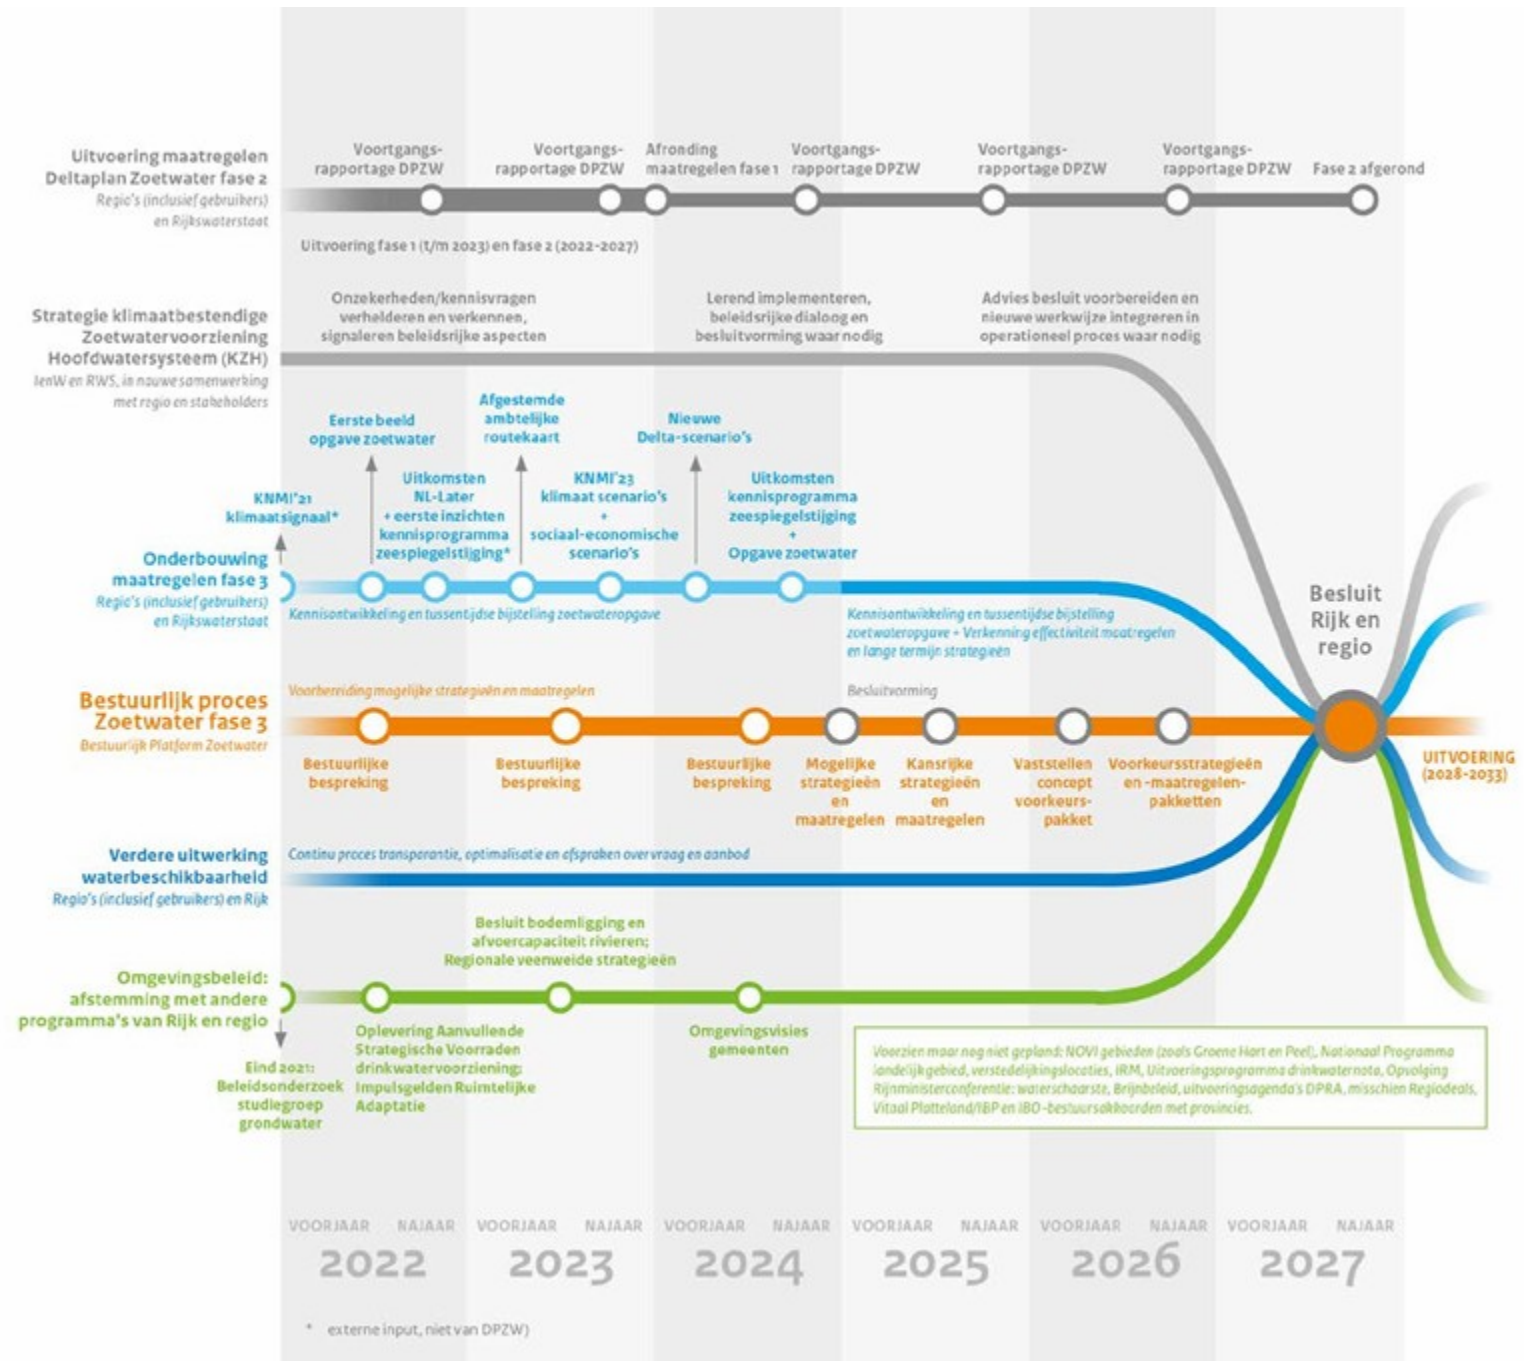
Uitvoering maatregelen Deltaplan Zoetwater fase 2
Regio's (inclusief gebruikers) en Rijkswaterstaat

Voortgangsrapportage DPZW
Voortgangsrapportage DPZW
Afronding maatregelen fase 1
Voortgangsrapportage DPZW
Voortgangsrapportage DPZW
Voortgangsrapportage DPZW
Fase 2 afgerond

Uitvoering fase 1 (t/m 2023) en fase 2 (2022-2027)

Strategie klimaatbestendige Zoetwatervoorziening Hoofdwatersysteem (KZH)
IenW en RWS, in nauwe samenwerking met regio en stakeholders

Onzekerheden/kennisvragen verhelderen en verkennen, signaleren beleidsrijke aspecten
Lerend implementeren, beleidsrijke dialoog en besluitvorming waar nodig
Advies besluit voorbereiden en nieuwe werkwijze integreren in operationeel proces waar nodig

Eerste beeld opgave zoetwater
Afgestemde ambtelijke routekaart
Nieuwe Delta-scenario's
KNMI'21 klimaatsignaal*
Uitkomsten NL-Later + eerste inzichten kennisprogramma zeespiegelstijging*
KNMI'23 klimaat scenario's + sociaal-economische scenario's
Uitkomsten kennisprogramma zeespiegelstijging + Opgave zoetwater

Onderbouwing maatregelen fase 3
Regio's (inclusief gebruikers) en Rijkswaterstaat
Kennisontwikkeling en tussentijdse bijstelling zoetwateropgave
Kennisontwikkeling en tussentijdse bijstelling zoetwateropgave + Verkenning effectiviteit maatregelen en lange termijn strategieën

Besluit Rijk en regio

Bestuurlijk proces Zoetwater fase 3
Bestuurlijk Platform Zoetwater
Voorbereiding mogelijke strategieën en maatregelen
Besluitvorming
Bestuurlijke bespreking
Bestuurlijke bespreking
Bestuurlijke bespreking
Mogelijke strategieën en maatregelen
Kansrijke strategieën en maatregelen
Vaststellen concept voorkeurspakket
Voorkeursstrategieën en -maatregelenpakketten
UITVOERING (2028-2033)

Verdere uitwerking waterbeschikbaarheid
Regio's (inclusief gebruikers) en Rijk
Continu proces transparantie, optimalisatie en afspraken over vraag en aanbod

Omgevingsbeleid: afstemming met andere programma's van Rijk en regio
Besluit bodemligging en afvoercapaciteit rivieren; Regionale veenweide strategieën
Eind 2021: Beleidsonderzoek studiegroep grondwater
Oplevering Aanvullende Strategische Voorraden drinkwatervoorziening; Impulsgelden Ruimtelijke Adaptatie
Omgevingsvisies gemeenten
Voorzien maar nog niet gepland: NOVI gebieden (zoals Groene Hart en Peel), Nationaal Programma landelijk gebied, verstedelijkingslocaties, IRM, Uitvoeringsprogramma drinkwaternota, Opvolging Rijnministerconferentie: waterschaarste, Brijnbeleid, uitvoeringsagenda's DPRA, misschien Regiodeals, Vitaal Platteland/IBP en IBO-bestuursakkoorden met provincies.

VOORJAAR NAJAAR 2022
VOORJAAR NAJAAR 2023
VOORJAAR NAJAAR 2024
VOORJAAR NAJAAR 2025
VOORJAAR NAJAAR 2026
VOORJAAR NAJAAR 2027

* externe input, niet van DPZW)